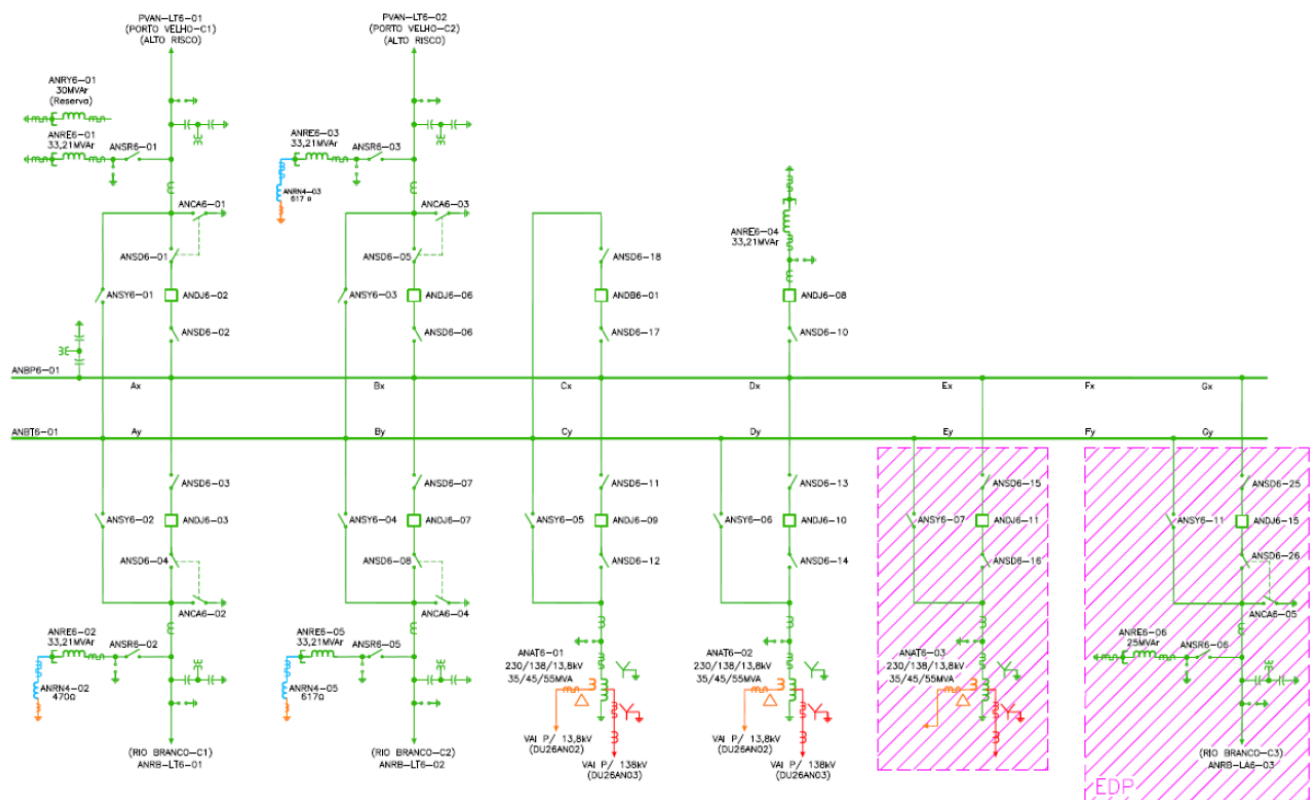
PVAN–LT6–01
(PORTO VELHO–C1)
(ALTO RISCO)

PVAN–LT6–02
(PORTO VELHO–C2)
(ALTO RISCO)

ANRY6–01
30MVAr
(Reserva)

ANRE6–01
33,21MVAr

ANSR6–01

ANRE6–03
33,21MVAr

ANSR6–03

ANRN4–03
617 Ω

ANCA6–01

ANCA6–03

ANRE6–04
33,21MVAr

ANSD6–01

ANSD6–05

ANSD6–18

ANSY6–01

ANDJ6–02

ANSY6–03

ANDJ6–06

ANDB6–01

ANDJ6–08

ANSD6–02

ANSD6–06

ANSD6–17

ANSD6–10

ANBP6–01

Ax

Bx

Cx

Dx

Ex

Fx

Gx

ANBT6–01

Ay

By

Cy

Dy

Ey

Fy

Gy

ANSD6–03

ANSD6–07

ANSD6–11

ANSD6–13

ANSD6–15

ANSD6–25

ANSY6–02

ANDJ6–03

ANSY6–04

ANDJ6–07

ANSY6–05

ANDJ6–09

ANSY6–06

ANDJ6–10

ANSY6–07

ANDJ6–11

ANSY6–11

ANDJ6–15

ANSD6–04

ANSD6–08

ANSD6–12

ANSD6–14

ANSD6–16

ANSD6–26

ANCA6–02

ANCA6–04

ANCA6–05

ANRE6–02
33,21MVAr

ANSR6–02

ANRE6–05
33,21MVAr

ANSR6–05

ANAT6–01
230/138/13,8kV
35/45/55MVA

ANAT6–02
230/138/13,8kV
35/45/55MVA

ANAT6–03
230/138/13,8kV
35/45/55MVA

ANRE6–06
25MVAr

ANSR6–06

ANRN4–02
470Ω

ANRN4–05
617Ω

VAI P/ 13,8kV
(DU26AN02)

VAI P/ 138kV
(DU26AN03)

VAI P/ 13,8kV
(DU26AN02)

VAI P/ 138kV
(DU26AN03)

(RIO BRANCO–C1)
ANRB–LT6–01

(RIO BRANCO–C2)
ANRB–LT6–02

(RIO BRANCO–C3)
ANRB–LA6–03

EDP